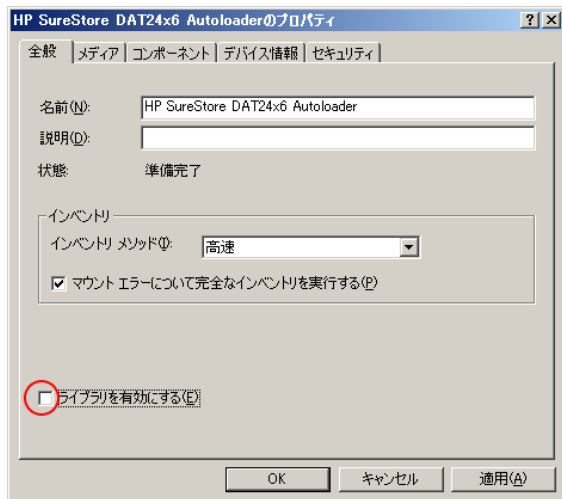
HP SureStore DAT24x6 Autoloaderのプロパティ

?
×

全般
メディア
コンポーネント
デバイス情報
セキュリティ

名前(N):
HP SureStore DAT24x6 Autoloader

説明(D):

状態:
準備完了

インベントリ

インベントリ メソッド(I):
高速

マウント エラーについて完全なインベントリを実行する(P)

ライブラリを有効にする(E)

OK
キャンセル
適用(A)